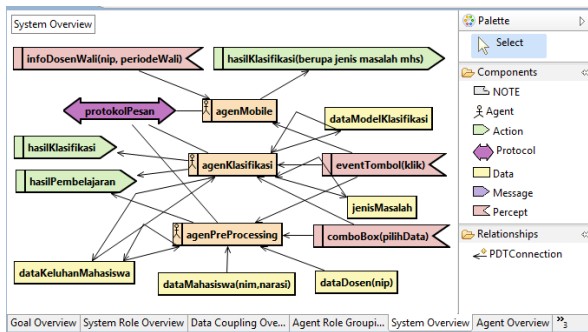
System Overview

infoDosenWali(nip, periodeWali)

hasilKlasifikasi(berupa jenis masalah mhs)

protokolPesan

agenMobile

dataModelKlasifikasi

hasilKlasifikasi

agenKlasifikasi

eventTombol(klik)

hasilPembelajaran

jenisMasalah

agenPreProcessing

comboBox(pilihData)

dataKeluhanMahasiswa

dataMahasiswa(nim,narasi)

dataDosen(nip)

Palette

Select

Components

NOTE

Agent

Action

Protocol

Data

Message

Percept

Relationships

PDTConnection

Goal Overview | System Role Overview | Data Coupling Ove... | Agent Role Groupi... | System Overview | Agent Overview | »3